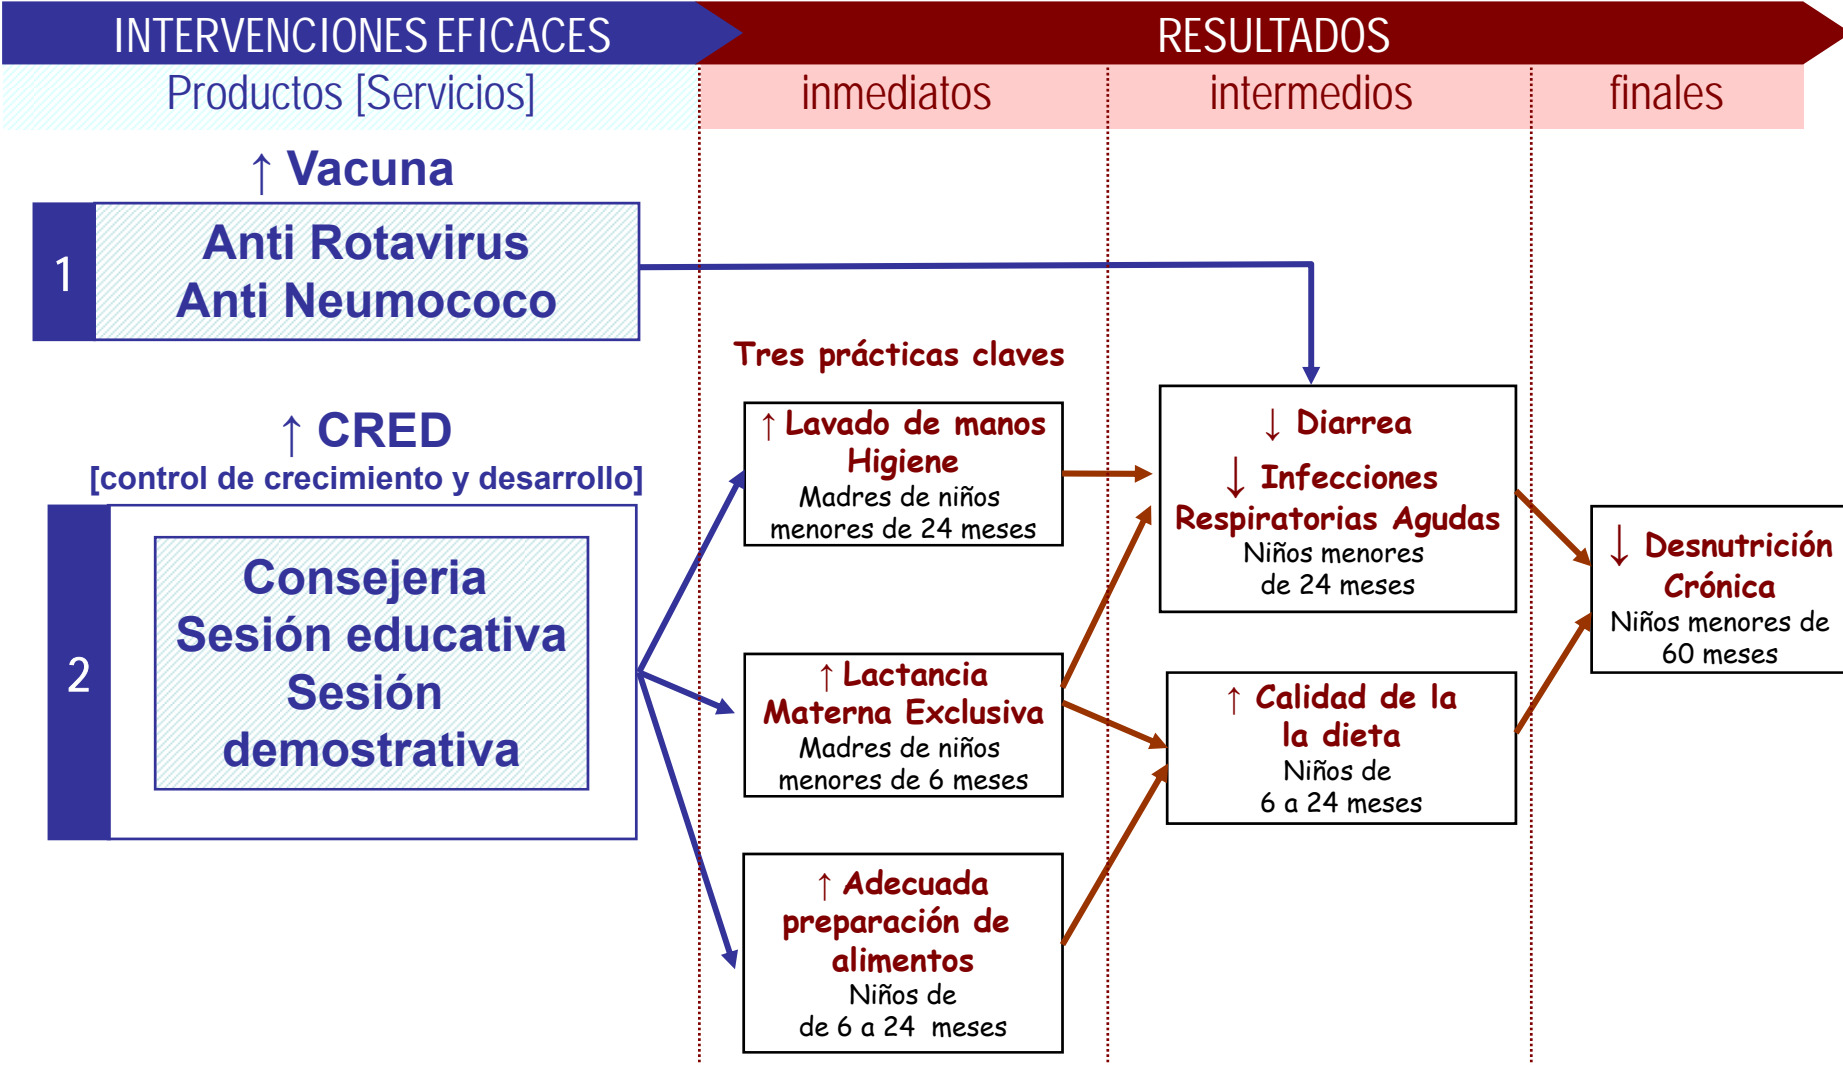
INTERVENCIONES EFICACES

RESULTADOS

Productos [Servicios]

inmediatos

intermedios

finales

↑ Vacuna

1

Anti Rotavirus
Anti Neumococo

Tres prácticas claves

↑ CRED
[control de crecimiento y desarrollo]

2

Consejeria
Sesión educativa
Sesión demostrativa

↑ Lavado de manos Higiene
Madres de niños menores de 24 meses

↑ Lactancia Materna Exclusiva
Madres de niños menores de 6 meses

↑ Adecuada preparación de alimentos
Niños de de 6 a 24 meses

↓ Diarrea
↓ Infecciones Respiratorias Agudas
Niños menores de 24 meses

↑ Calidad de la la dieta
Niños de 6 a 24 meses

↓ Desnutrición Crónica
Niños menores de 60 meses